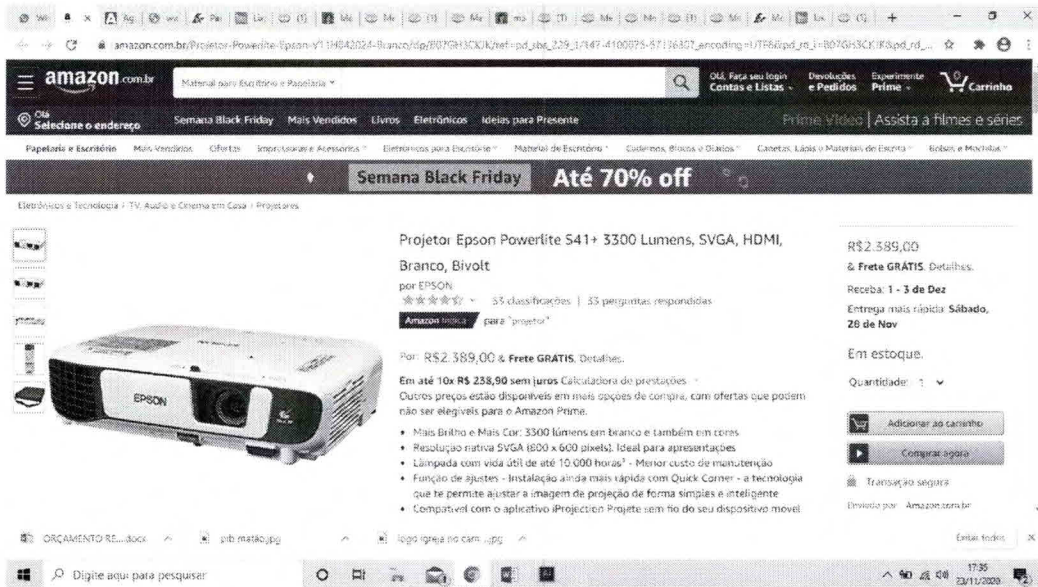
amazon.com.br/Projetor-Powerlite-Epson-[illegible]

amazon.com.br

Material para Escritório e Papelaria

Olá, Faça seu login Contas e Listas

Devoluções e Pedidos

Experimente Prime

Carrinho

Olá Selecione o endereço

Semana Black Friday Mais Vendidos Livros Eletrônicos Ideias para Presente

Prime Video | Assista a filmes e séries

Papelaria e Escritório Mais Vendidos Ofertas Impressoras e Acessórios Eletrônicos para Escritório Material de Escritório Cadernos, Blocos e Diários Canetas, Lápis e Materiais de Escrita Bolsas e Mochilas

Semana Black Friday Até 70% off

Eletrônicos e Tecnologia › TV, Áudio e Cinema em Casa › Projetores

Projetor Epson Powerlite S41+ 3300 Lumens, SVGA, HDMI, Branco, Bivolt

por EPSON

33 classificações | 33 perguntas respondidas

Amazon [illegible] para "projetor"

Por: R$2.389,00 & Frete GRÁTIS. Detalhes.

Em até 10x R$ 238,90 sem juros Calculadora de prestações

Outros preços estão disponíveis em mais opções de compra, com ofertas que podem não ser elegíveis para o Amazon Prime.

• Mais Brilho e Mais Cor: 3300 lúmens em branco e também em cores
• Resolução nativa SVGA (800 x 600 pixels). Ideal para apresentações
• Lâmpada com vida útil de até 10.000 horas* - Menor custo de manutenção
• Função de ajustes - Instalação ainda mais rápida com Quick Corner - a tecnologia que te permite ajustar a imagem de projeção de forma simples e inteligente
• Compatível com o aplicativo iProjection Projete sem fio do seu dispositivo móvel

R$2.389,00

& Frete GRÁTIS. Detalhes.

Receba: 1 - 3 de Dez

Entrega mais rápida: Sábado, 28 de Nov

Em estoque.

Quantidade: 1

Adicionar ao carrinho

Comprar agora

Transação segura

Enviado por Amazon.com.br

EPSON

ORÇAMENTO RE....docx

pib matão.jpg

logo igreja no cam....jpg

Exibir todos

Digite aqui para pesquisar

17:35 23/11/2020